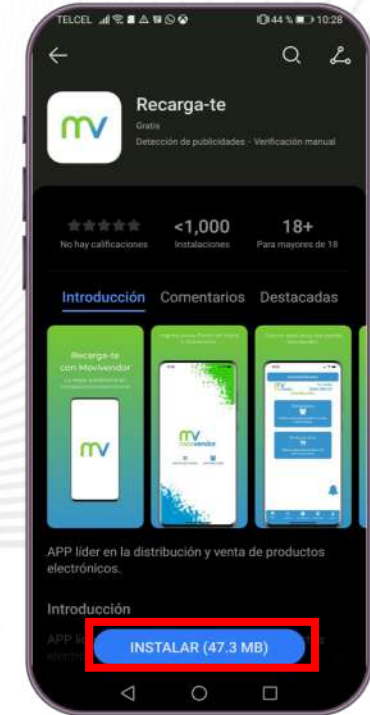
TELCEL 44 % 10:28

Recarga-te
Gratis
Detección de publicidades · Verificación manual

No hay calificaciones
<1,000
Instalaciones
18+
Para mayores de 18

Introducción Comentarios Destacadas

Recarga-te con Movivendor

mv

APP líder en la distribución y venta de productos electrónicos.

Introducción

APP lí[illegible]
electró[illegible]

INSTALAR (47.3 MB)